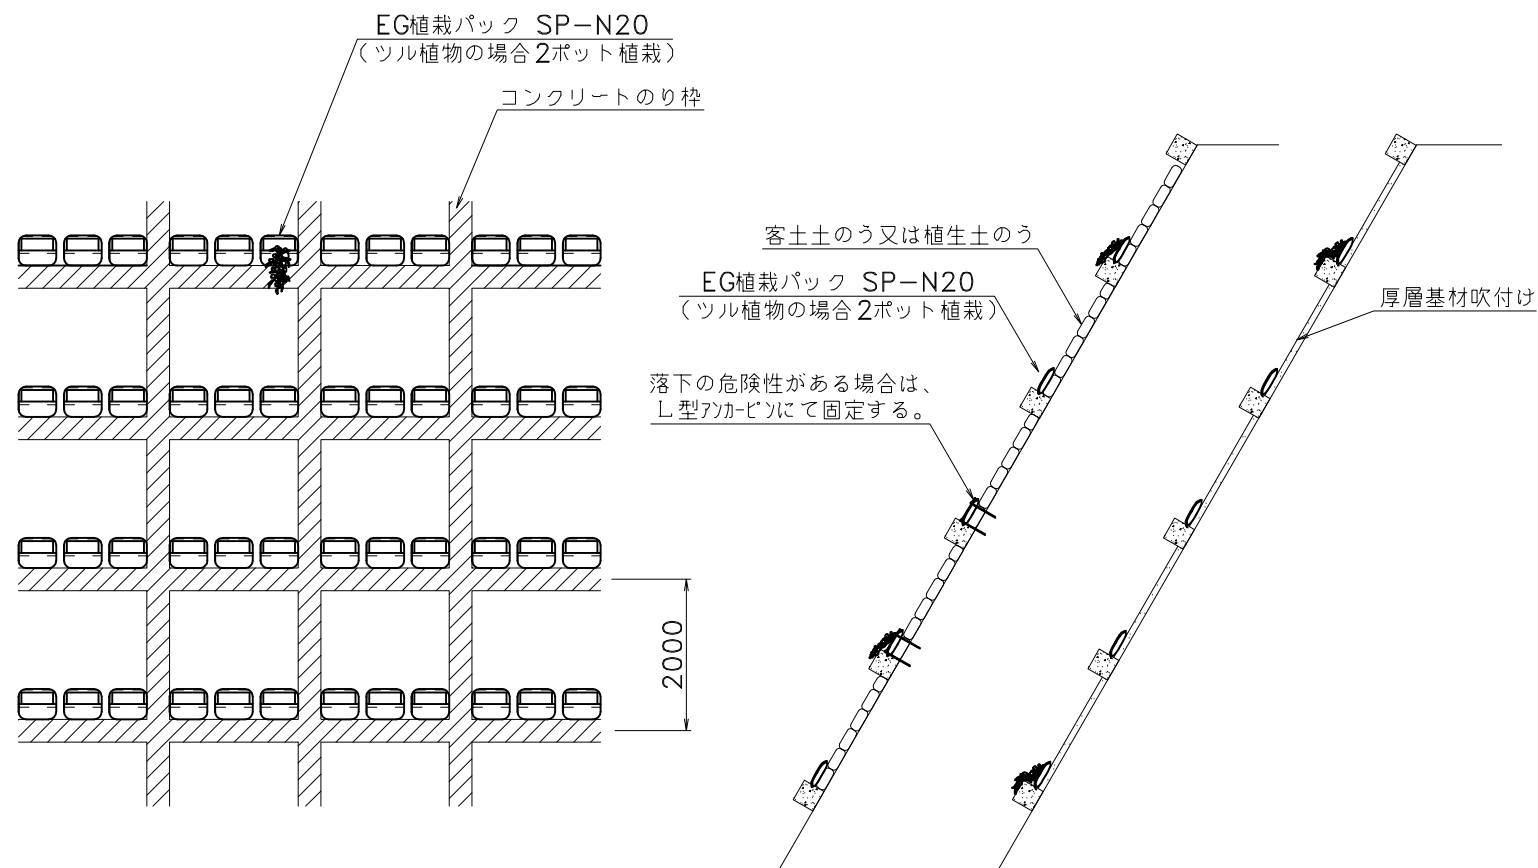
EG植栽パック SP−N20
（ツル植物の場合2ポット植栽）

コンクリートのり枠

客土土のう又は植生土のう

EG植栽パック SP−N20
（ツル植物の場合2ポット植栽）

落下の危険性がある場合は、
L型アンカーピンにて固定する。

厚層基材吹付け

2000